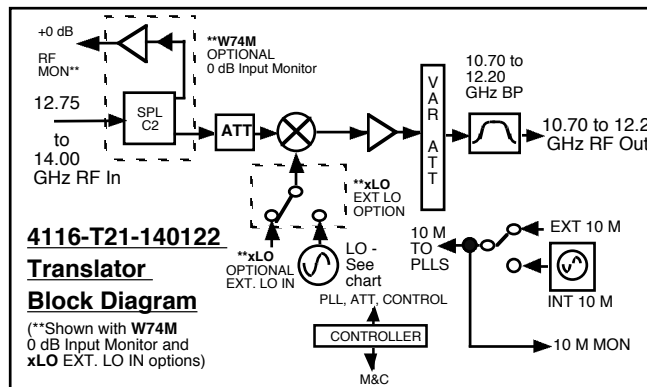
+0 dB

RF MON**

**W74M OPTIONAL 0 dB Input Monitor

12.75 to 14.00 GHz RF In

SPL C2

ATT

V A R A T T

10.70 to 12.20 GHz BP

10.70 to 12.2 GHz RF Out

**xLO EXT LO OPTION

4116-T21-140122

Translator

Block Diagram

(**Shown with W74M 0 dB Input Monitor and xLO EXT. LO IN options)

**xLO OPTIONAL EXT. LO IN

LO - See chart

PLL, ATT, CONTROL

CONTROLLER

M&C

10 M TO PLLS

EXT 10 M

INT 10 M

10 M MON